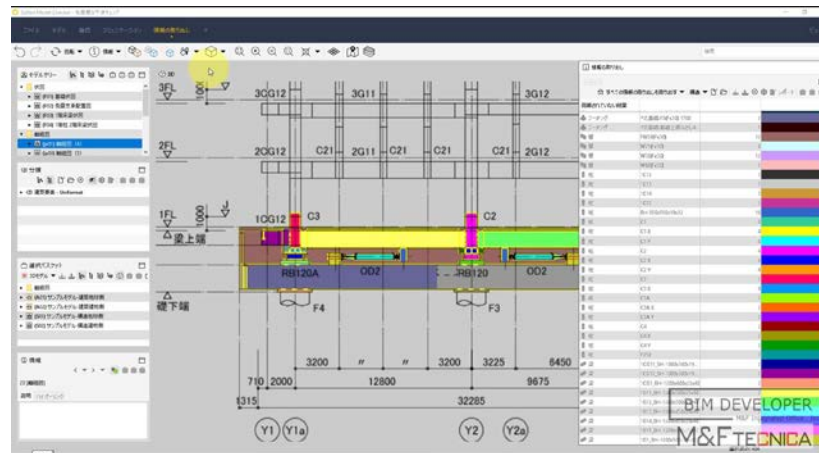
3FL
3CG12
3G11
3G12
2FL
2CG12
C21
2G11
C21
C21
2G11
C21
2G12
1FL
1CG12
C3
C2
梁上端
RB120A
OD2
RB120
OD2
礎下端
F4
F3
3200
〃
〃
3200
3225
6450
710
2000
12800
9675
315
32285
Y1
Y1a
Y2
Y2a
BIM DEVELOPER
M&F TECNICA